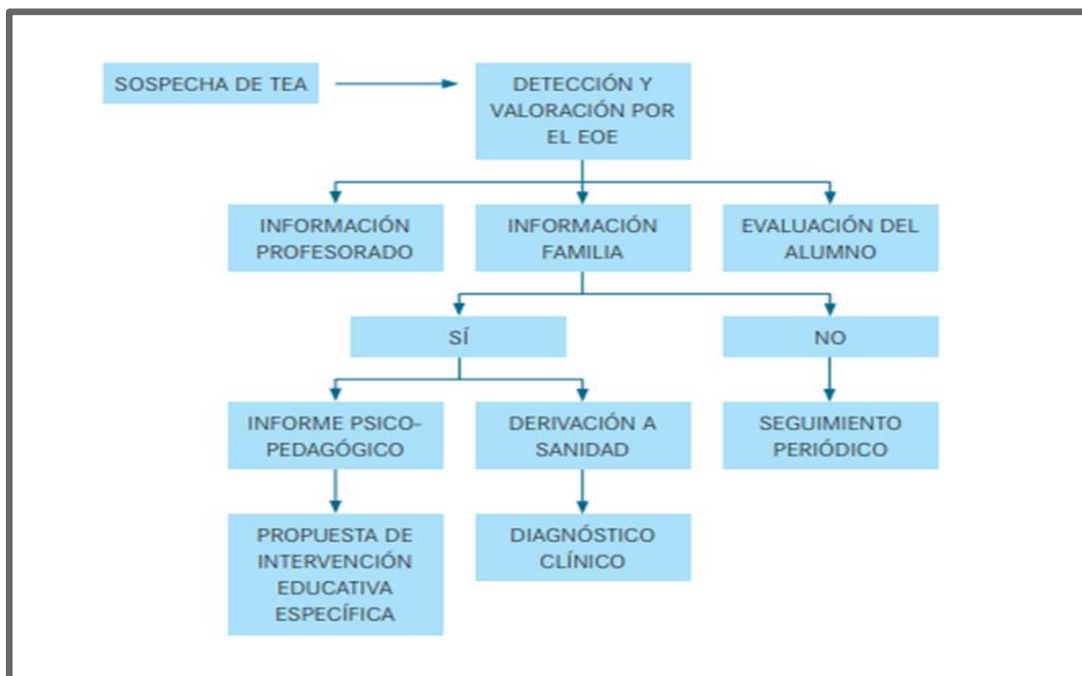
SOSPECHA DE TEA

DETECCIÓN Y VALORACIÓN POR EL EOE

INFORMACIÓN PROFESORADO

INFORMACIÓN FAMILIA

EVALUACIÓN DEL ALUMNO

SÍ

NO

INFORME PSICOPEDAGÓGICO

DERIVACIÓN A SANIDAD

SEGUIMIENTO PERIÓDICO

PROPUESTA DE INTERVENCIÓN EDUCATIVA ESPECÍFICA

DIAGNÓSTICO CLÍNICO